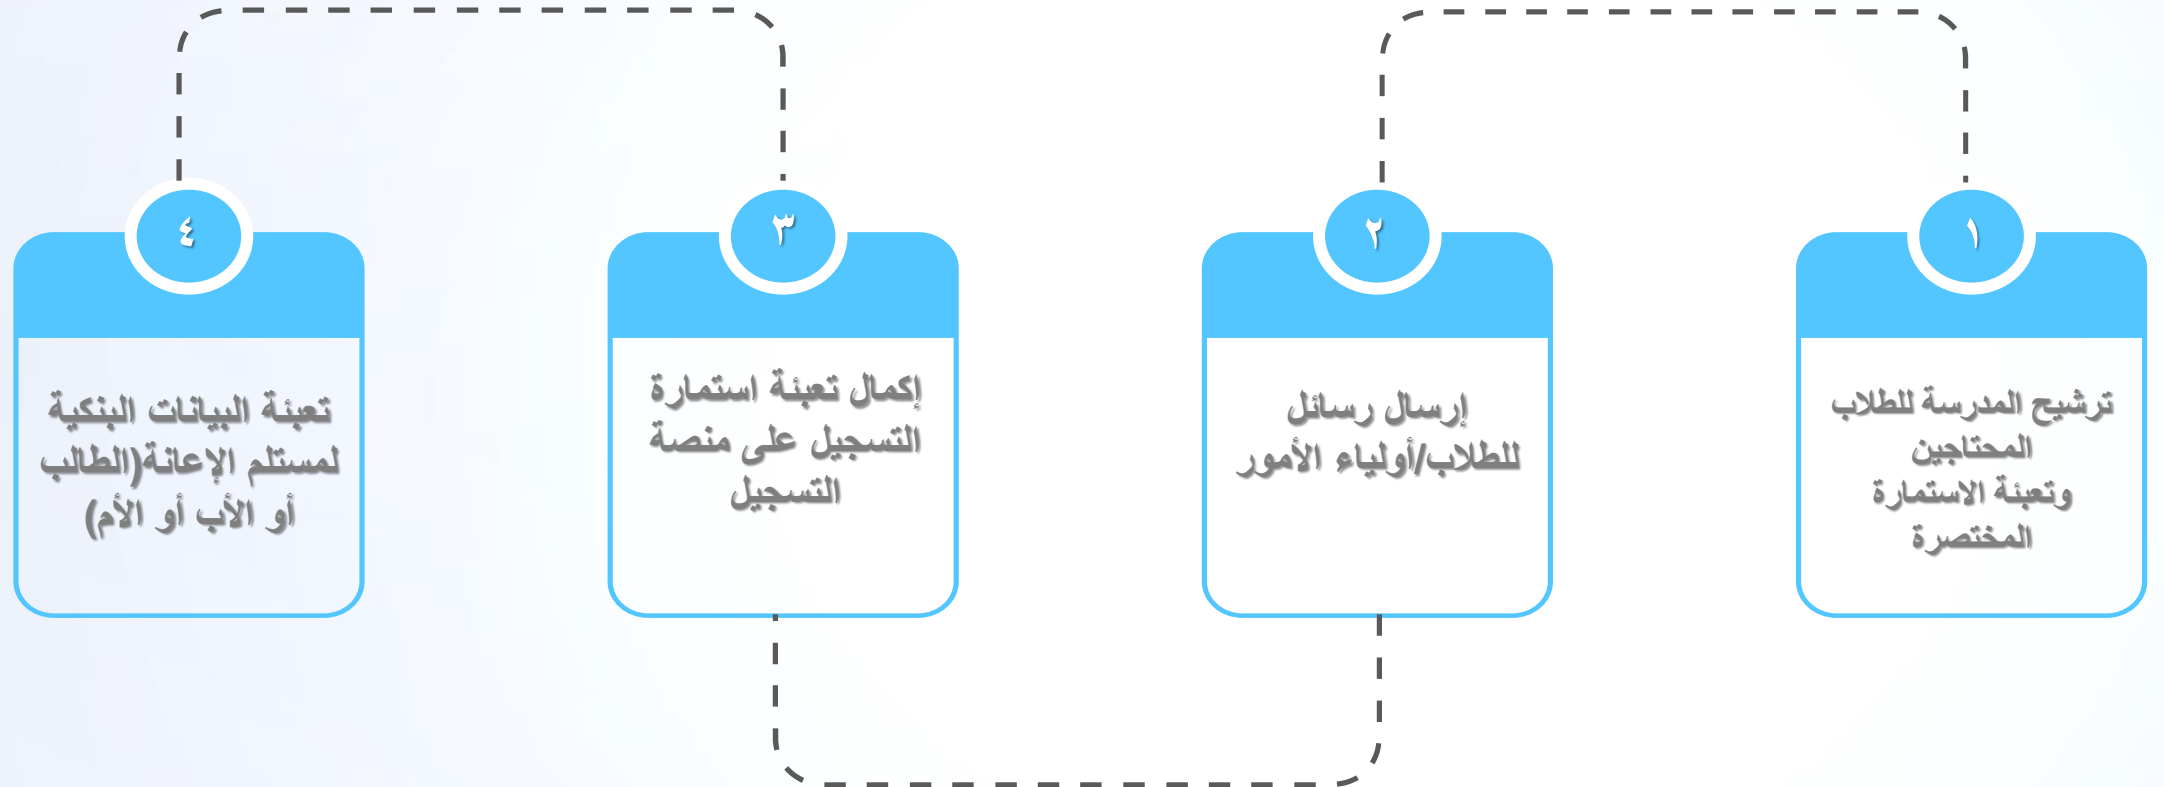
١

ترشيح المدرسة للطلاب المحتاجين وتعبئة الاستمارة المختصرة

٢

إرسال رسائل للطلاب/أولياء الأمور

٣

إكمال تعبئة استمارة التسجيل على منصة التسجيل

٤

تعبئة البيانات البنكية لمستلم الإعانة(الطالب أو الأب أو الأم)